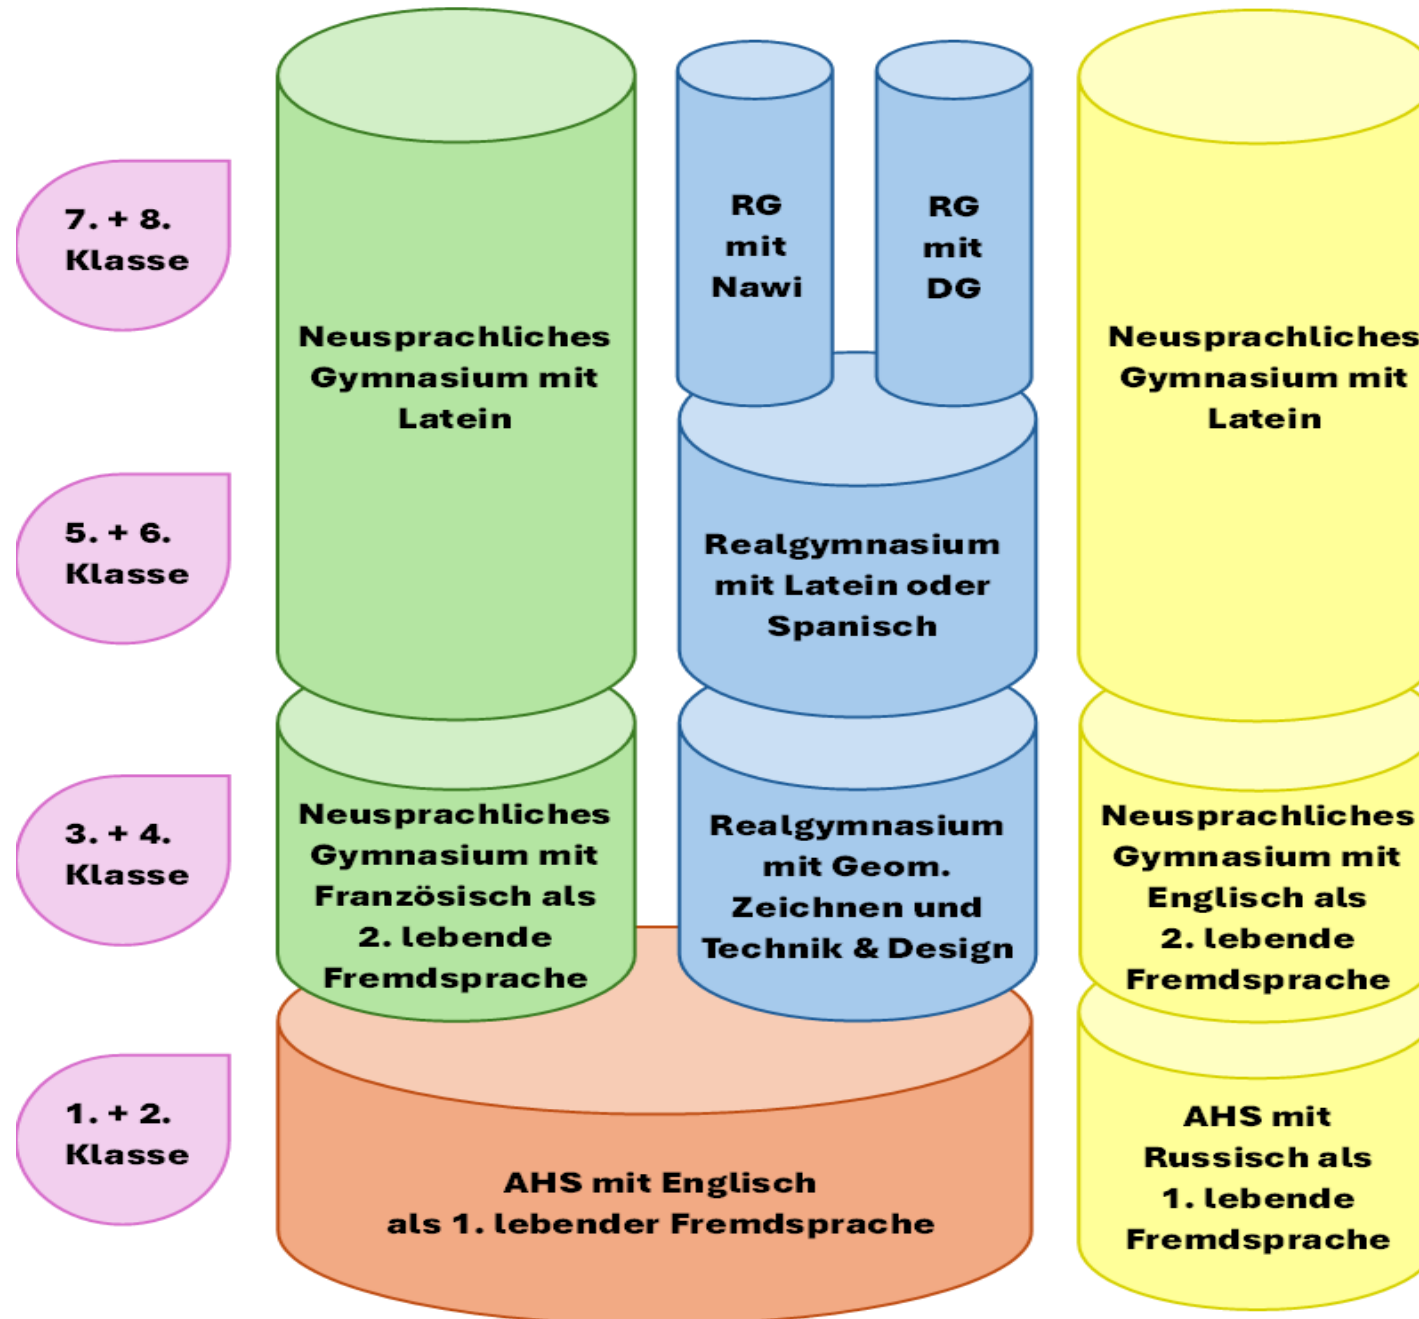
7. + 8. Klasse

5. + 6. Klasse

3. + 4. Klasse

1. + 2. Klasse

Neusprachliches Gymnasium mit Latein

RG mit Nawi

RG mit DG

Neusprachliches Gymnasium mit Latein

Realgymnasium mit Latein oder Spanisch

Neusprachliches Gymnasium mit Französisch als 2. lebende Fremdsprache

Realgymnasium mit Geom. Zeichnen und Technik & Design

Neusprachliches Gymnasium mit Englisch als 2. lebende Fremdsprache

AHS mit Englisch als 1. lebender Fremdsprache

AHS mit Russisch als 1. lebende Fremdsprache